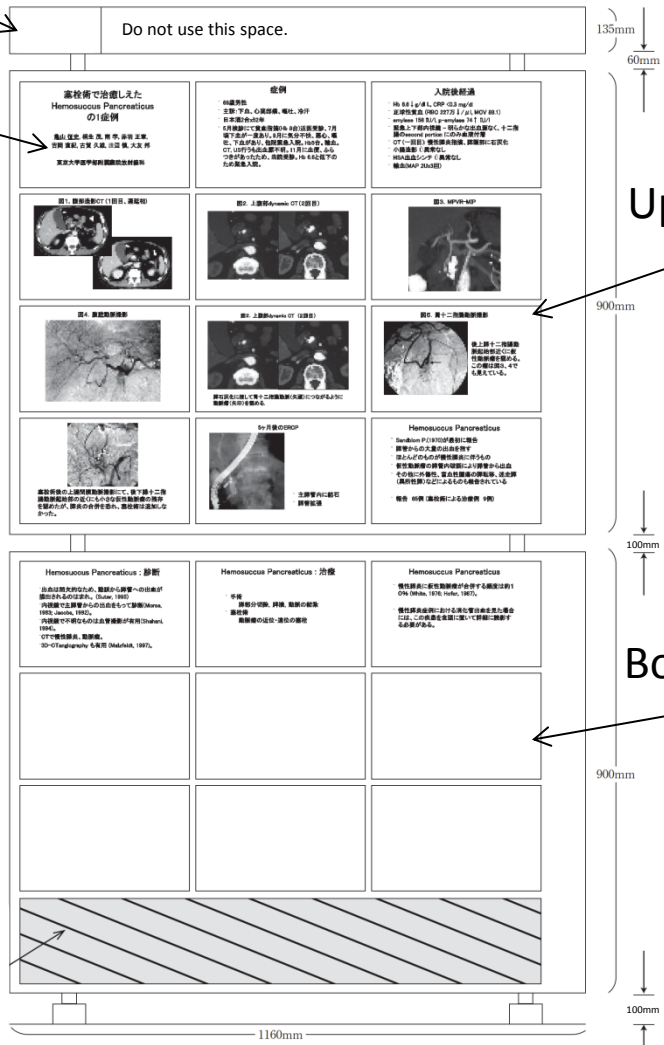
Do not use this space.

135mm

60mm

塞栓術で治癒した
Hemosuccus Pancreaticus
の1症例

亀山 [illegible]

東京大学医学部附属病院放射線科

症例

68歳男性
主訴：下血、心窩部痛、嘔吐、冷汗
日本酒2合x52年
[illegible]

入院後経過

Hb 8.6 g/dl, CRP (3.3 mg/d)
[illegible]

Up

900mm

図1. 腹部造影CT (1回目、遅延相)

図2. 上腹部dynamic CT (2回目)

図3. MPVR-MIP

図4. 腹腔動脈撮影

図5. 上腹部dynamic CT (2回目)

膵頭部に接して膵十二指腸動脈(矢頭)につながるように動脈瘤(矢印)を認める。

図6. 胃十二指腸動脈撮影

後上膵十二指腸動脈起始部近くに紡錘性動脈瘤を認める。この瘤は図5、4でも見えている。

5ヶ月後のERCP

主膵管内に結石
膵管拡張

Hemosuccus Pancreaticus

Sandblom P.(1970)が最初に報告
膵管から大量の出血を呈す
ほとんどのものが慢性膵炎に伴うもの
仮性動脈瘤の膵管内破裂により膵管から出血
その他に外傷性、嚢胞性腫瘍の穿孔等、迷走膵(異所性膵)などによるものも報告されている

報告 65例 (塞栓術による治療例 9例)

100mm

Hemosuccus Pancreaticus：診断

Hemosuccus Pancreaticus：治療

手術
膵部分切除、膵摘、動脈の結紮
塞栓術
動脈瘤の近位・遠位の塞栓

Hemosuccus Pancreaticus

慢性膵炎に仮性動脈瘤が合併する頻度は約10% (White, 1976; Hofer, 1987)。

Bo

900mm

100mm

1160mm